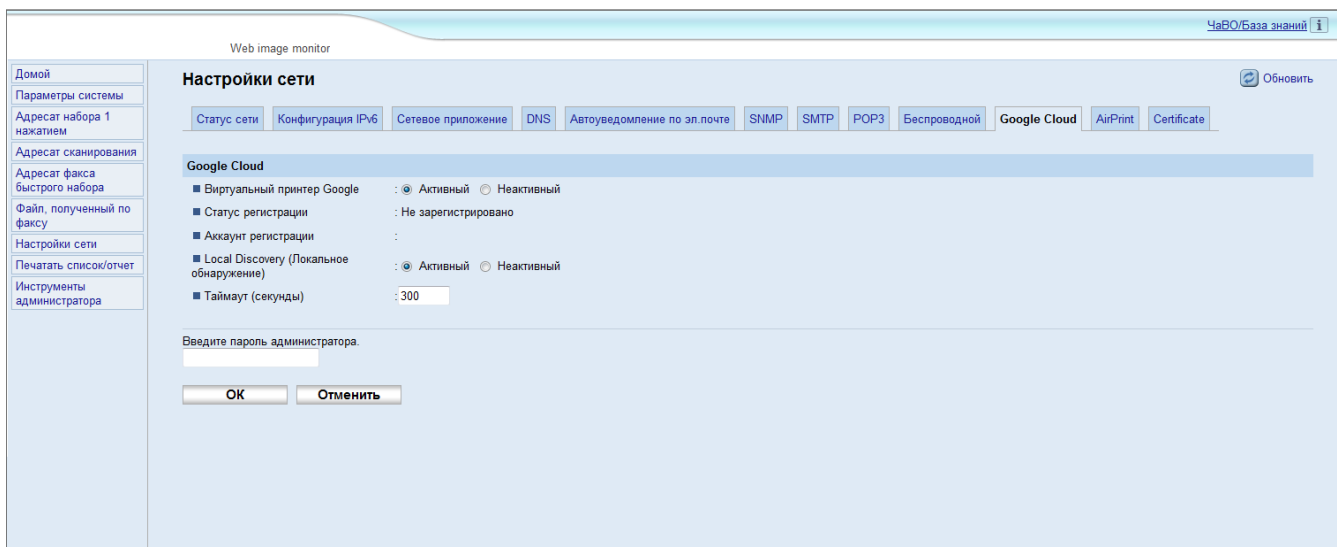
ЧаВО/База знаний

Web image monitor

Домой
Параметры системы
Адресат набора 1 нажатием
Адресат сканирования
Адресат факса быстрого набора
Файл, полученный по факсу
Настройки сети
Печатать список/отчет
Инструменты администратора

Настройки сети

Обновить

Статус сети | Конфигурация IPv6 | Сетевое приложение | DNS | Автоуведомление по эл.почте | SNMP | SMTP | POP3 | Беспроводной | Google Cloud | AirPrint | Certificate

Google Cloud

■ Виртуальный принтер Google : Активный Неактивный
■ Статус регистрации : Не зарегистрировано
■ Аккаунт регистрации :
■ Local Discovery (Локальное обнаружение) : Активный Неактивный
■ Таймаут (секунды) : 300

Введите пароль администратора.

OK
Отменить